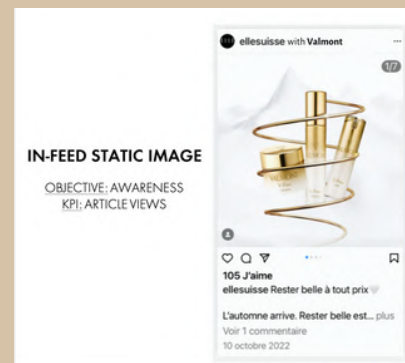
IN-FEED STATIC IMAGE

OBJECTIVE: AWARENESS
KPI: ARTICLE VIEWS

ellesuisse with Valmont

1/7

105 J'aime
ellesuisse Rester belle à tout prix

L'automne arrive. Rester belle est... plus
Voir 1 commentaire
10 octobre 2022